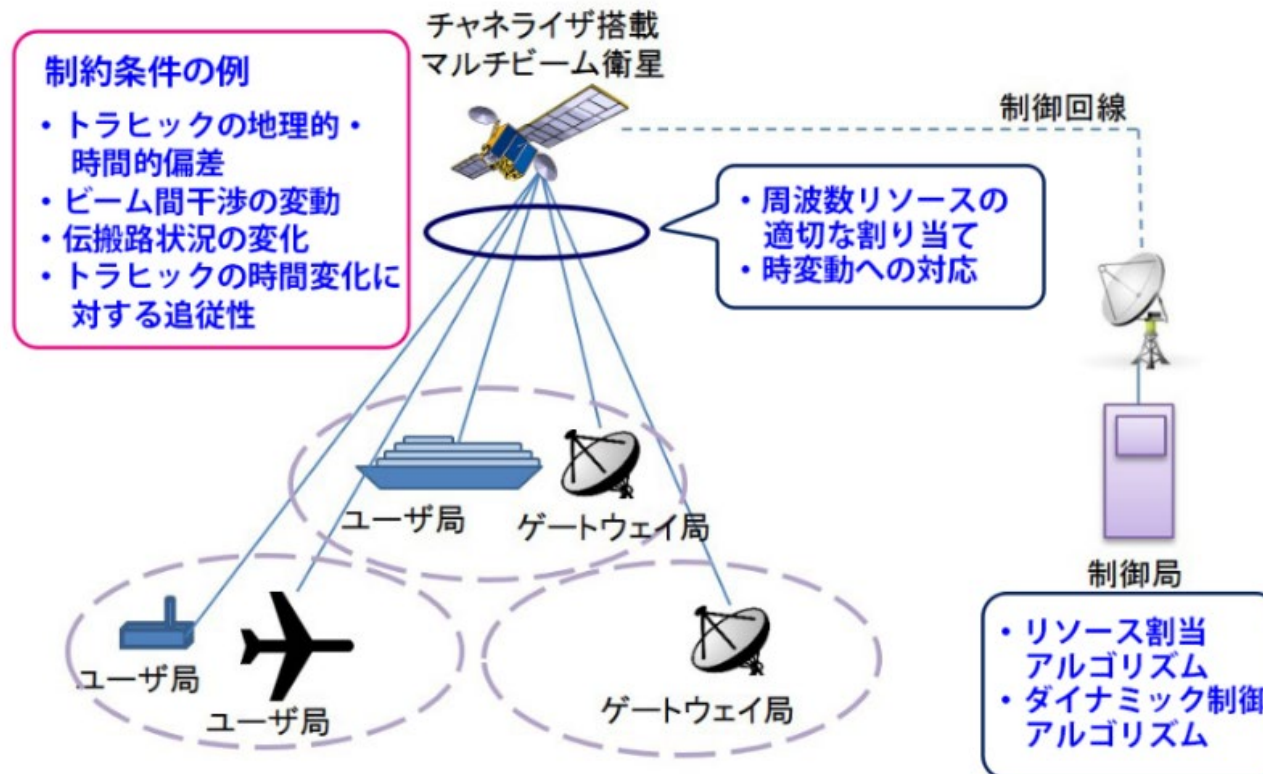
制約条件の例
・トラヒックの地理的・時間的偏差
・ビーム間干渉の変動
・伝搬路状況の変化
・トラヒックの時間変化に対する追従性

チャネライザ搭載
マルチビーム衛星

制御回線

・周波数リソースの適切な割り当て
・時変動への対応

ユーザ局

ゲートウェイ局

ユーザ局

ユーザ局

ゲートウェイ局

制御局

・リソース割当アルゴリズム
・ダイナミック制御アルゴリズム